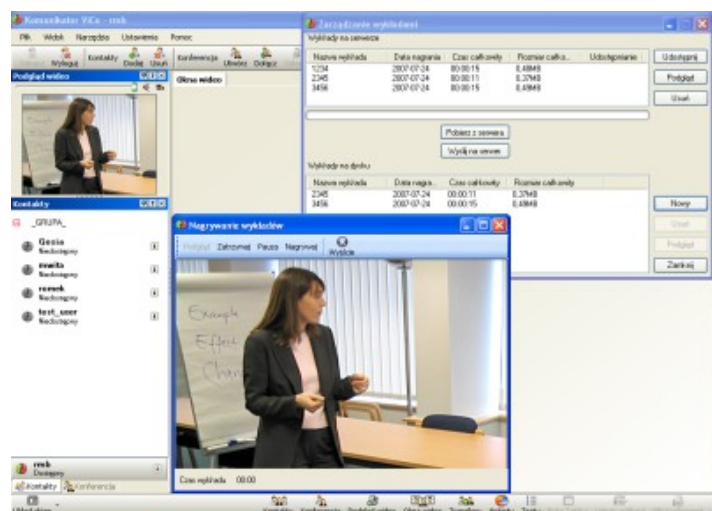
Komunikator ViCo - rmk

Plik Widok Narzędzia Ustawienia Pomoc

Wyloguj Kontakty Dodaj Usuń Konferencja Utwórz Dołącz

Podgląd wideo

Okno wideo

Kontakty

_GRUPA_

Gosia
Niedostępny

ewita
Niedostępny

romek
Niedostępny

test_user
Niedostępny

rmk
Dostępny

Kontakty Konferencja

Zarządzanie wykładami

Wykłady na serwerze

| Nazwa wykładu | Data nagrania | Czas całkowity | Rozmiar całk... | Udostępnianie |
|---|---|---|---|---|
| 1234 | 2007-07-24 | 00:00:15 | 0,48MB | |
| 2345 | 2007-07-24 | 00:00:11 | 0,37MB | |
| 3456 | 2007-07-24 | 00:00:15 | 0,48MB | |

Udostępnij

Podgląd

Usuń

Pobierz z serwera

Wyślij na serwer

Wykłady na dysku

| Nazwa wykładu | Data nagra... | Czas całkowity | Rozmiar całkowity |
|---|---|---|---|
| 2345 | 2007-07-24 | 00:00:11 | 0,37MB |
| 3456 | 2007-07-24 | 00:00:15 | 0,48MB |

Nowy

Usuń

Podgląd

Zamknij

Nagrywanie wykładów

Podgląd Zatrzymaj Pauza Nagrywaj Wyślij

Example
Effect
Chan

Czas wykładu 00:00